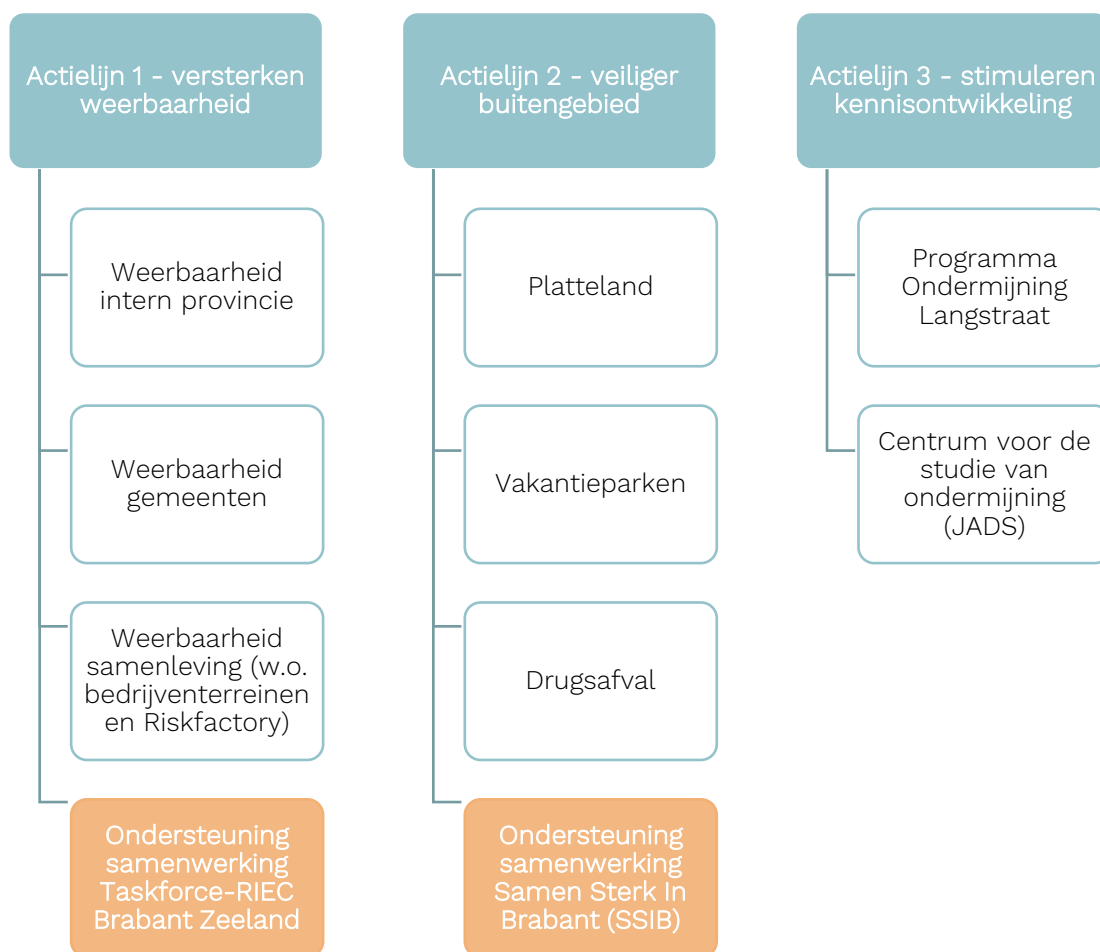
Actielijn 1 - versterken weerbaarheid

Weerbaarheid intern provincie

Weerbaarheid gemeenten

Weerbaarheid samenleving (w.o. bedrijventerreinen en Riskfactory)

Ondersteuning samenwerking Taskforce-RIEC Brabant Zeeland

Actielijn 2 - veiliger buitengebied

Platteland

Vakantieparken

Drugsafval

Ondersteuning samenwerking Samen Sterk In Brabant (SSIB)

Actielijn 3 - stimuleren kennisontwikkeling

Programma Ondermijning Langstraat

Centrum voor de studie van ondermijning (JADS)